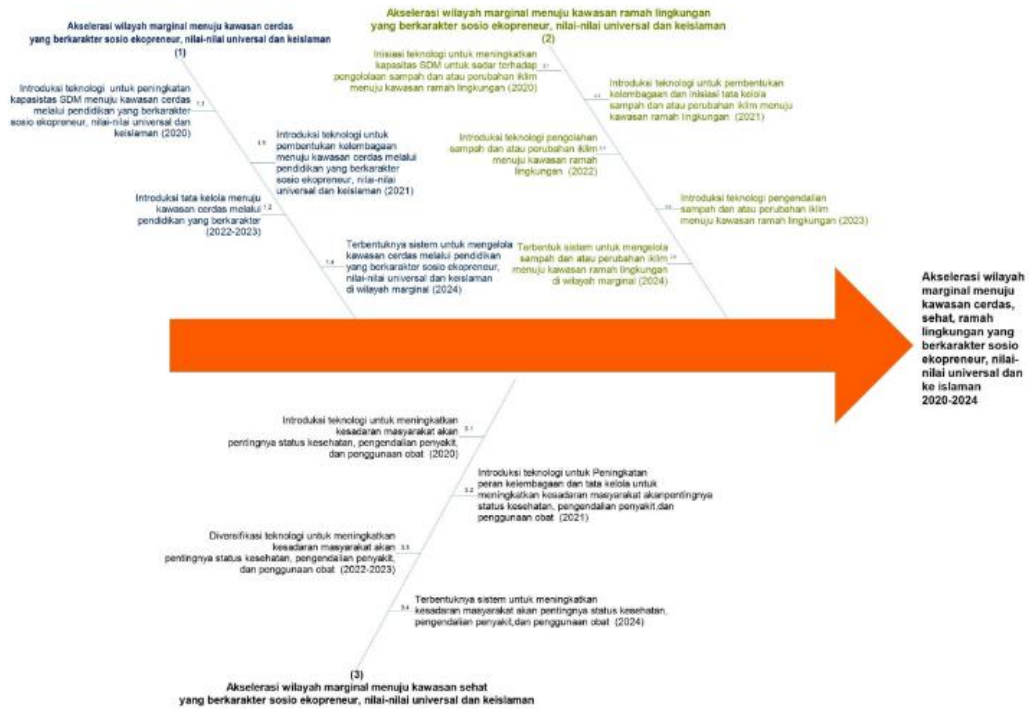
Akselerasi wilayah marginal menuju kawasan cerdas yang berkarakter sosio ekopreneur, nilai-nilai universal dan keislaman
(1)

Introduksi teknologi untuk peningkatan kapasistas SDM menuju kawasan cerdas melalui pendidikan yang berkarakter sosio ekopreneur, nilai-nilai universal dan keislaman (2020)

1.1

Introduksi teknologi untuk pembentukan kelembagaan menuju kawasan cerdas melalui pendidikan yang berkarakter sosio ekopreneur, nilai-nilai universal dan keislaman (2021)

1.2

Introduksi tata kelola menuju kawasan cerdas melalui pendidikan yang berkarakter (2022-2023)

1.3

Terbentuknya sistem untuk mengelola kawasan cerdas melalui pendidikan yang berkarakter sosio ekopreneur, nilai-nilai universal dan keislaman di wilayah marginal (2024)

1.4

Akselerasi wilayah marginal menuju kawasan ramah lingkungan yang berkarakter sosio ekopreneur, nilai-nilai universal dan keislaman
(2)

Inisiasi teknologi untuk meningkatkan kapasitas SDM untuk sadar terhadap pengolahan sampah dan atau perubahan iklim menuju kawasan ramah lingkungan (2020)

2.1

Introduksi teknologi untuk pembentukan kelembagaan dan inisiasi tata kelola sampah dan atau perubahan iklim menuju kawasan ramah lingkungan (2021)

2.2

Introduksi teknologi pengolahan sampah dan atau perubahan iklim menuju kawasan ramah lingkungan (2022)

2.3

Introduksi teknologi pengendalian sampah dan atau perubahan iklim menuju kawasan ramah lingkungan (2023)

2.4

Terbentuk sistem untuk mengelola sampah dan atau perubahan iklim menuju kawasan ramah lingkungan di wilayah marginal (2024)

2.5

Akselerasi wilayah marginal menuju kawasan cerdas, sehat, ramah lingkungan yang berkarakter sosio ekopreneur, nilai-nilai universal dan ke islaman 2020-2024

Introduksi teknologi untuk meningkatkan kesadaran masyarakat akan pentingnya status kesehatan, pengendalian penyakit, dan penggunaan obat (2020)

3.1

Introduksi teknologi untuk Peningkatan peran kelembagaan dan tata kelola untuk meningkatkan kesadaran masyarakat akanpentingnya status kesehatan, pengendalian penyakit,dan penggunaan obat (2021)

3.2

Diversifikasi teknologi untuk meningkatkan kesadaran masyarakat akan pentingnya status kesehatan, pengendalian penyakit, dan penggunaan obat (2022-2023)

3.3

Terbentuknya sistem untuk meningkatkan kesadaran masyarakat akan pentingnya status kesehatan, pengendalian penyakit,dan penggunaan obat (2024)

3.4

(3)
Akselerasi wilayah marginal menuju kawasan sehat yang berkarakter sosio ekopreneur, nilai-nilai universal dan keislaman